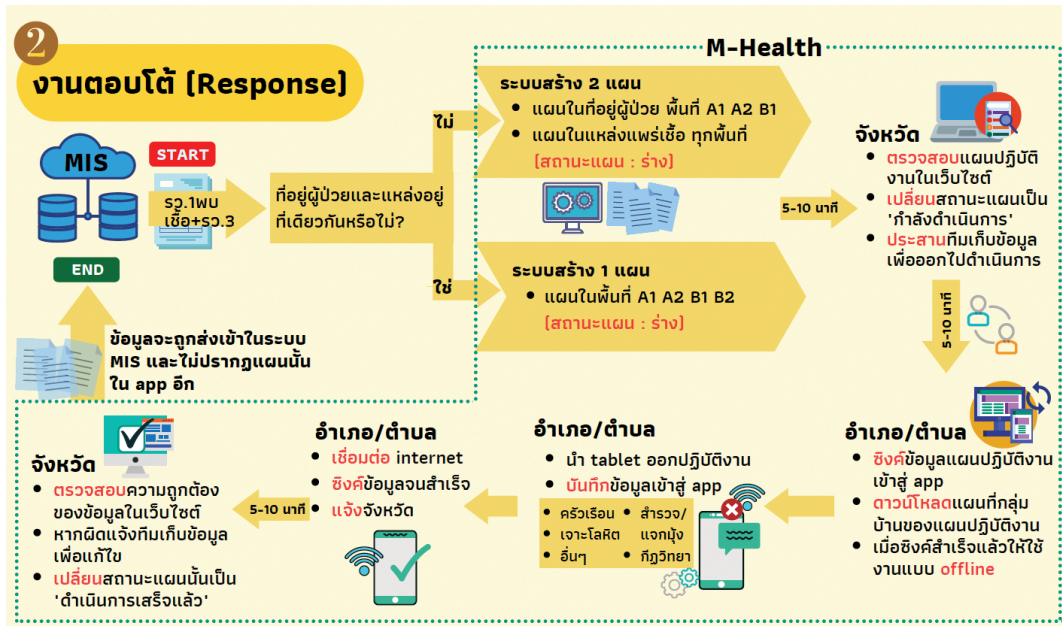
2

งานตอบโต้ (Response)

M-Health

MIS

START

รว.1พบ เชื้อ+รว.3

END

ที่อยู่ผู้ป่วยและแหล่งอยู่ที่เดียวกันหรือไม่?

ไม่

ใช่

ระบบสร้าง 2 แผน
• แผนในที่อยู่ผู้ป่วย พื้นที่ A1 A2 B1
• แผนในแหล่งแพร่เชื้อ ทุกพื้นที่
(สถานะแผน : ร่าง)

ระบบสร้าง 1 แผน
• แผนในพื้นที่ A1 A2 B1 B2
(สถานะแผน : ร่าง)

ข้อมูลจะถูกส่งเข้าในระบบ MIS และไม่ปรากฎแผนนั้นใน app อีก

5-10 นาที

จังหวัด
• ตรวจสอบแผนปฏิบัติงานในเว็บไซต์
• เปลี่ยนสถานะแผนเป็น 'กำลังดำเนินการ'
• ประสานทีมเก็บข้อมูลเพื่อออกไปดำเนินการ

5-10 นาที

อำเภอ/ตำบล
• ซิงค์ข้อมูลแผนปฏิบัติงานเข้าสู่ app
• ดาวน์โหลดแผนที่กลุ่มบ้านของแผนปฏิบัติงาน
• เมื่อซิงค์สำเร็จแล้วให้ใช้งานแบบ offline

อำเภอ/ตำบล
• นำ tablet ออกปฏิบัติงาน
• บันทึกข้อมูลเข้าสู่ app
• ครัวเรือน • สำรวจ/
• เจาะโลหิต • แจกมุ้ง
• อื่นๆ • กีฏวิทยา

อำเภอ/ตำบล
• เชื่อมต่อ internet
• ซิงค์ข้อมูลจนสำเร็จ
• แจ้งจังหวัด

5-10 นาที

จังหวัด
• ตรวจสอบความถูกต้องของข้อมูลในเว็บไซต์
• หากผิดแจ้งทีมเก็บข้อมูลเพื่อแก้ไข
• เปลี่ยนสถานะแผนนั้นเป็น 'ดำเนินการเสร็จแล้ว'